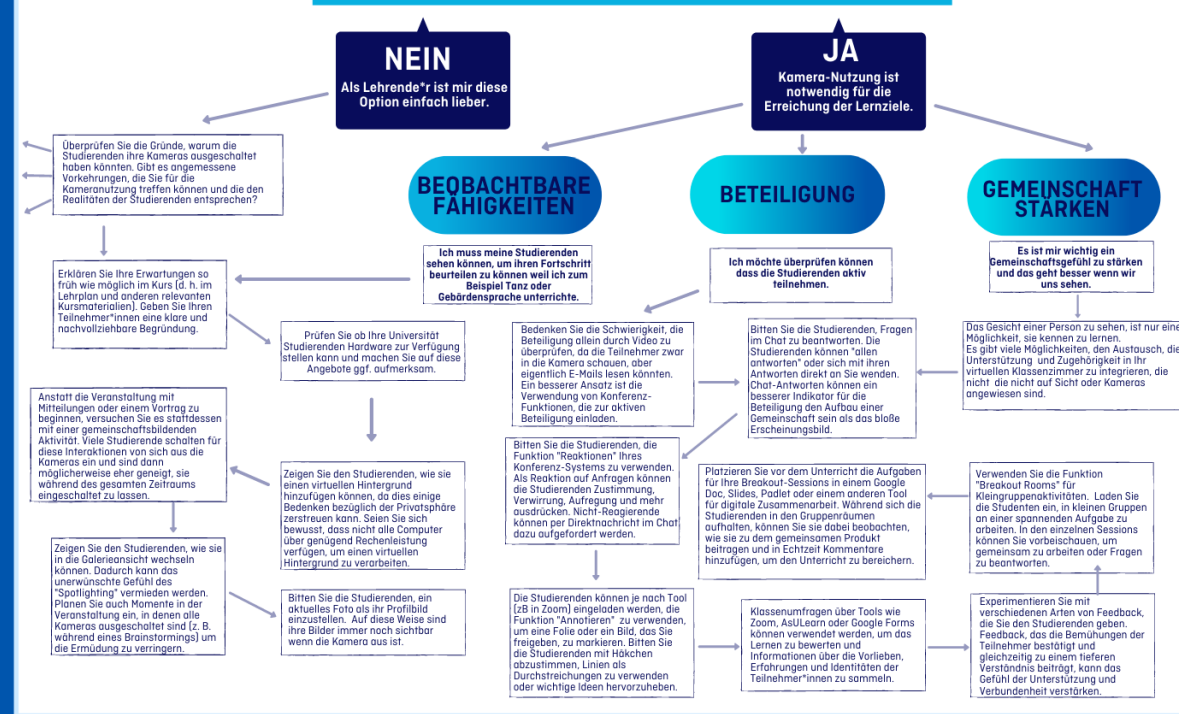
NEIN
Als Lehrende*r ist mir diese Option einfach lieber.

JA
Kamera-Nutzung ist notwendig für die Erreichung der Lernziele.

Überprüfen Sie die Gründe, warum die Studierenden ihre Kameras ausgeschaltet haben könnten. Gibt es angemessene Vorkehrungen, die Sie für die Kameranutzung treffen können und die den Realitäten der Studierenden entsprechen?

BEOBACHTBARE FÄHIGKEITEN

BETEILIGUNG

GEMEINSCHAFT STÄRKEN

Ich muss meine Studierenden sehen können, um ihren Fortschritt beurteilen zu können weil ich zum Beispiel Tanz oder Gebärdensprache unterrichte.

Ich möchte überprüfen können dass die Studierenden aktiv teilnehmen.

Es ist mir wichtig ein Gemeinschaftsgefühl zu stärken und das geht besser wenn wir uns sehen.

Erklären Sie Ihre Erwartungen so früh wie möglich im Kurs (d. h. im Lehrplan und anderen relevanten Kursmaterialien). Geben Sie Ihren Teilnehmer*innen eine klare und nachvollziehbare Begründung.

Prüfen Sie ob Ihre Universität Studierenden Hardware zur Verfügung stellen kann und machen Sie auf diese Angebote ggf. aufmerksam.

Bedenken Sie die Schwierigkeit, die Beteiligung allein durch Video zu überprüfen, da die Teilnehmer zwar in die Kamera schauen, aber eigentlich E-Mails lesen könnten. Ein besserer Ansatz ist die Verwendung von Konferenz-Funktionen, die zur aktiven Beteiligung einladen.

Bitten Sie die Studierenden, Fragen im Chat zu beantworten. Die Studierenden können "allen antworten" oder sich mit ihren Antworten direkt an Sie wenden. Chat-Antworten können ein besserer Indikator für die Beteiligung den Aufbau einer Gemeinschaft sein als das bloße Erscheinungsbild.

Das Gesicht einer Person zu sehen, ist nur eine Möglichkeit, sie kennen zu lernen. Es gibt viele Möglichkeiten, den Austausch, die Unterstützung und Zugehörigkeit in Ihr virtuellen Klassenzimmer zu integrieren, die nicht die nicht auf Sicht oder Kameras angewiesen sind.

Anstatt die Veranstaltung mit Mitteilungen oder einem Vortrag zu beginnen, versuchen Sie es stattdessen mit einer gemeinschaftsbildenden Aktivität. Viele Studierende schalten für diese Interaktionen von sich aus die Kameras ein und sind dann möglicherweise eher geneigt, sie während des gesamten Zeitraums eingeschaltet zu lassen.

Bitten Sie die Studierenden, die Funktion "Reaktionen" Ihres Konferenz-Systems zu verwenden. Als Reaktion auf Anfragen können die Studierenden Zustimmung, Verwirrung, Aufregung und mehr ausdrücken. Nicht-Reagierende können per Direktnachricht im Chat dazu aufgefordert werden.

Zeigen Sie den Studierenden, wie sie einen virtuellen Hintergrund hinzufügen können, da dies einige Bedenken bezüglich der Privatsphäre zerstreuen kann. Seien Sie sich bewusst, dass nicht alle Computer über genügend Rechenleistung verfügen, um einen virtuellen Hintergrund zu verarbeiten.

Platzieren Sie vor dem Unterricht die Aufgaben für Ihre Breakout-Sessions in einem Google Doc, Slides, Padlet oder einem anderen Tool für digitale Zusammenarbeit. Während sich die Studierenden in den Gruppenräumen aufhalten, können Sie sie dabei beobachten, wie sie zu dem gemeinsamen Produkt beitragen und in Echtzeit Kommentare hinzufügen, um den Unterricht zu bereichern.

Verwenden Sie die Funktion "Breakout Rooms" für Kleingruppenaktivitäten. Laden Sie die Studenten ein, in kleinen Gruppen an einer spannenden Aufgabe zu arbeiten. In den einzelnen Sessions können Sie vorbeischauen, um gemeinsam zu arbeiten oder Fragen zu beantworten.

Zeigen Sie den Studierenden, wie sie in die Galerieansicht wechseln können. Dadurch kann das unerwünschte Gefühl des "Spotlighting" vermieden werden. Planen Sie auch Momente in der Veranstaltung ein, in denen alle Kameras ausgeschaltet sind (z. B. während eines Brainstormings) um die Ermüdung zu verringern.

Bitten Sie die Studierenden, ein aktuelles Foto als ihr Profilbild einzustellen. Auf diese Weise sind ihre Bilder immer noch sichtbar wenn die Kamera aus ist.

Die Studierenden können je nach Tool (zB in Zoom) eingeladen werden, die Funktion "Annotieren" zu verwenden, um eine Folie oder ein Bild, das Sie freigeben, zu markieren. Bitten Sie die Studierenden mit Häkchen abzustimmen, Linien als Durchstreichungen zu verwenden oder wichtige Ideen hervorzuheben.

Klassenumfragen über Tools wie Zoom, AsULearn oder Google Forms können verwendet werden, um das Lernen zu bewerten und Informationen über die Vorlieben, Erfahrungen und Identitäten der Teilnehmer*innen zu sammeln.

Experimentieren Sie mit verschiedenen Arten von Feedback, die Sie den Studierenden geben. Feedback, das die Bemühungen der Teilnehmer bestätigt und gleichzeitig zu einem tieferen Verständnis beiträgt, kann das Gefühl der Unterstützung und Verbundenheit verstärken.